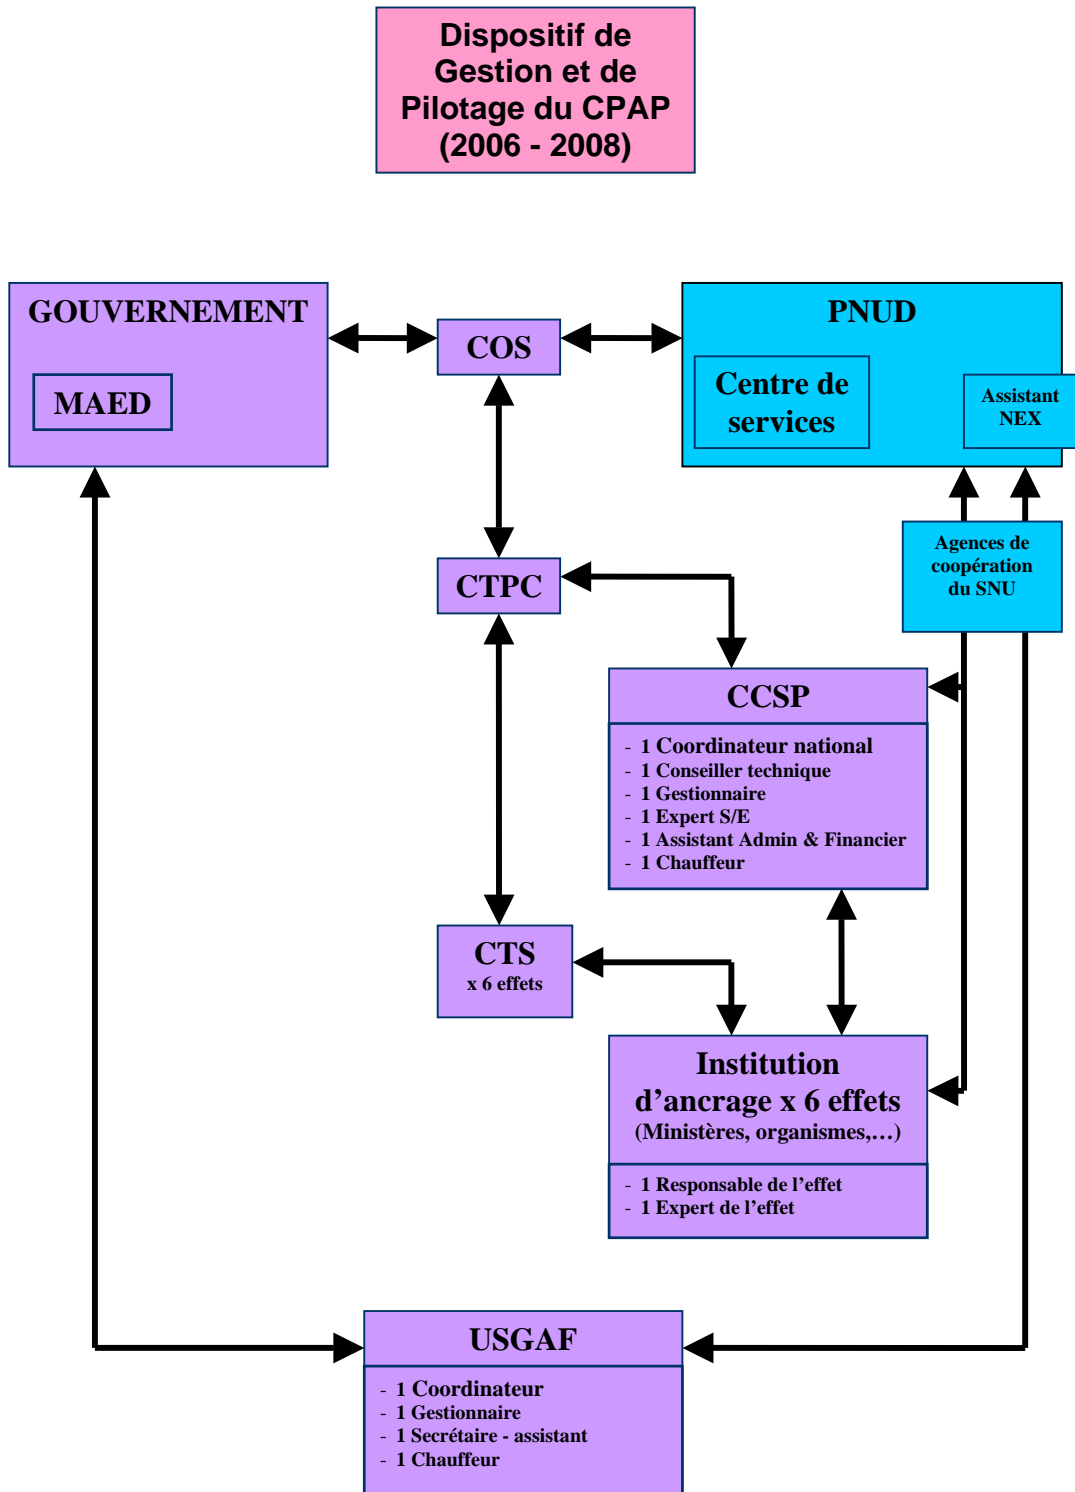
Dispositif de Gestion et de Pilotage du CPAP (2006 - 2008)

GOUVERNEMENT

MAED

COS

PNUD

Centre de services

Assistant NEX

Agences de coopération du SNU

CTPC

CCSP

- 1 Coordinateur national
- 1 Conseiller technique
- 1 Gestionnaire
- 1 Expert S/E
- 1 Assistant Admin & Financier
- 1 Chauffeur

CTS
x 6 effets

Institution d'ancrage x 6 effets
(Ministères, organismes,…)

- 1 Responsable de l'effet
- 1 Expert de l'effet

USGAF

- 1 Coordinateur
- 1 Gestionnaire
- 1 Secrétaire - assistant
- 1 Chauffeur